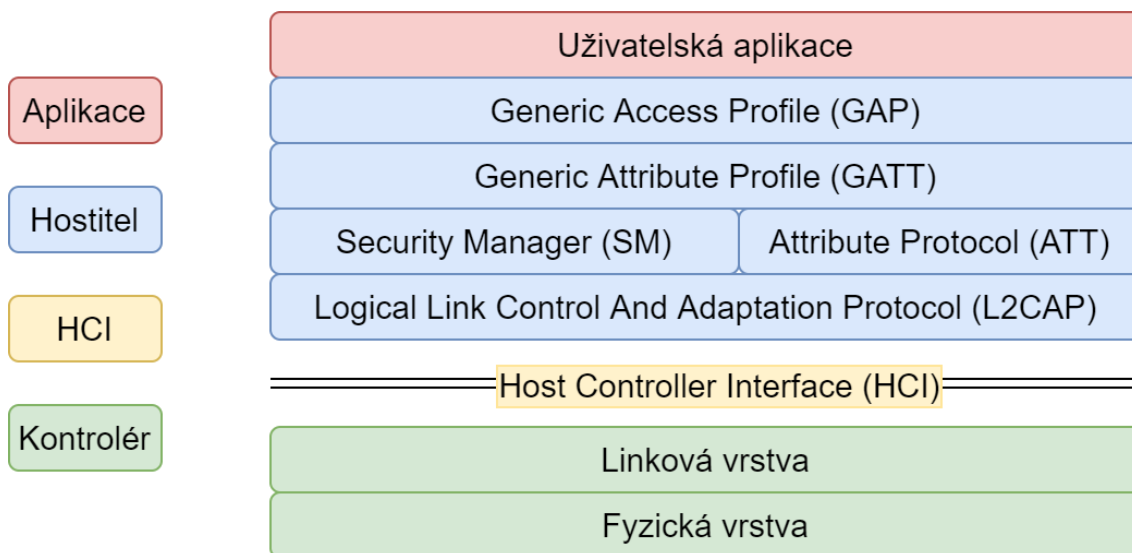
Aplikace

Hostitel

HCI

Kontrolér

Uživatelská aplikace

Generic Access Profile (GAP)

Generic Attribute Profile (GATT)

Security Manager (SM)

Attribute Protocol (ATT)

Logical Link Control And Adaptation Protocol (L2CAP)

Host Controller Interface (HCI)

Linková vrstva

Fyzická vrstva